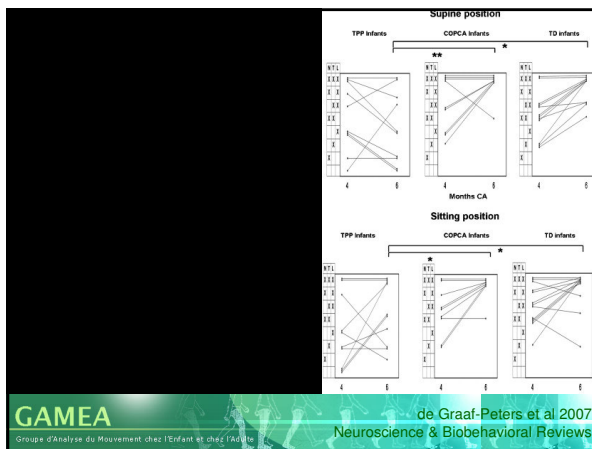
Supine position

TPP Infants

COPCA Infants

TD infants

**

*

N T L

X X X

X X

X X

X X

X

X

X

4

6

Months CA

Sitting position

TPP Infants

COPCA Infants

TD infants

*

*

N T L

X X X

X X

X X

X X

X

X

X

4

6

GAMEA

Groupe d'Analyse du Mouvement chez l'Enfant et chez l'Adulte

de Graaf-Peters et al 2007
Neuroscience & Biobehavioral Reviews